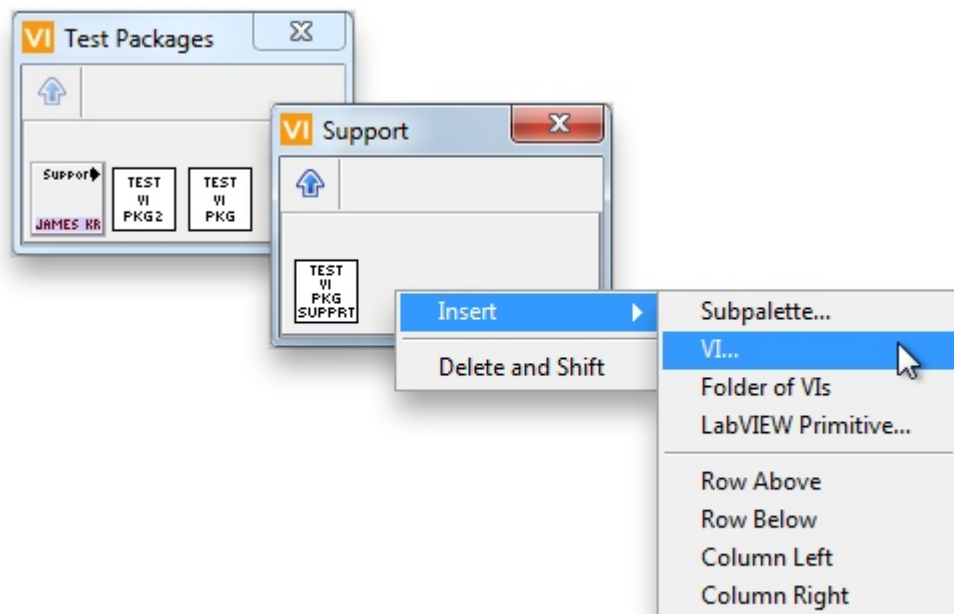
VI Test Packages

Support
JAMES KR

TEST VI PKG2

TEST VI PKG

VI Support

TEST VI PKG SUPPRT

Insert

Delete and Shift

Subpalette...
VI...
Folder of VIs
LabVIEW Primitive...

Row Above
Row Below
Column Left
Column Right